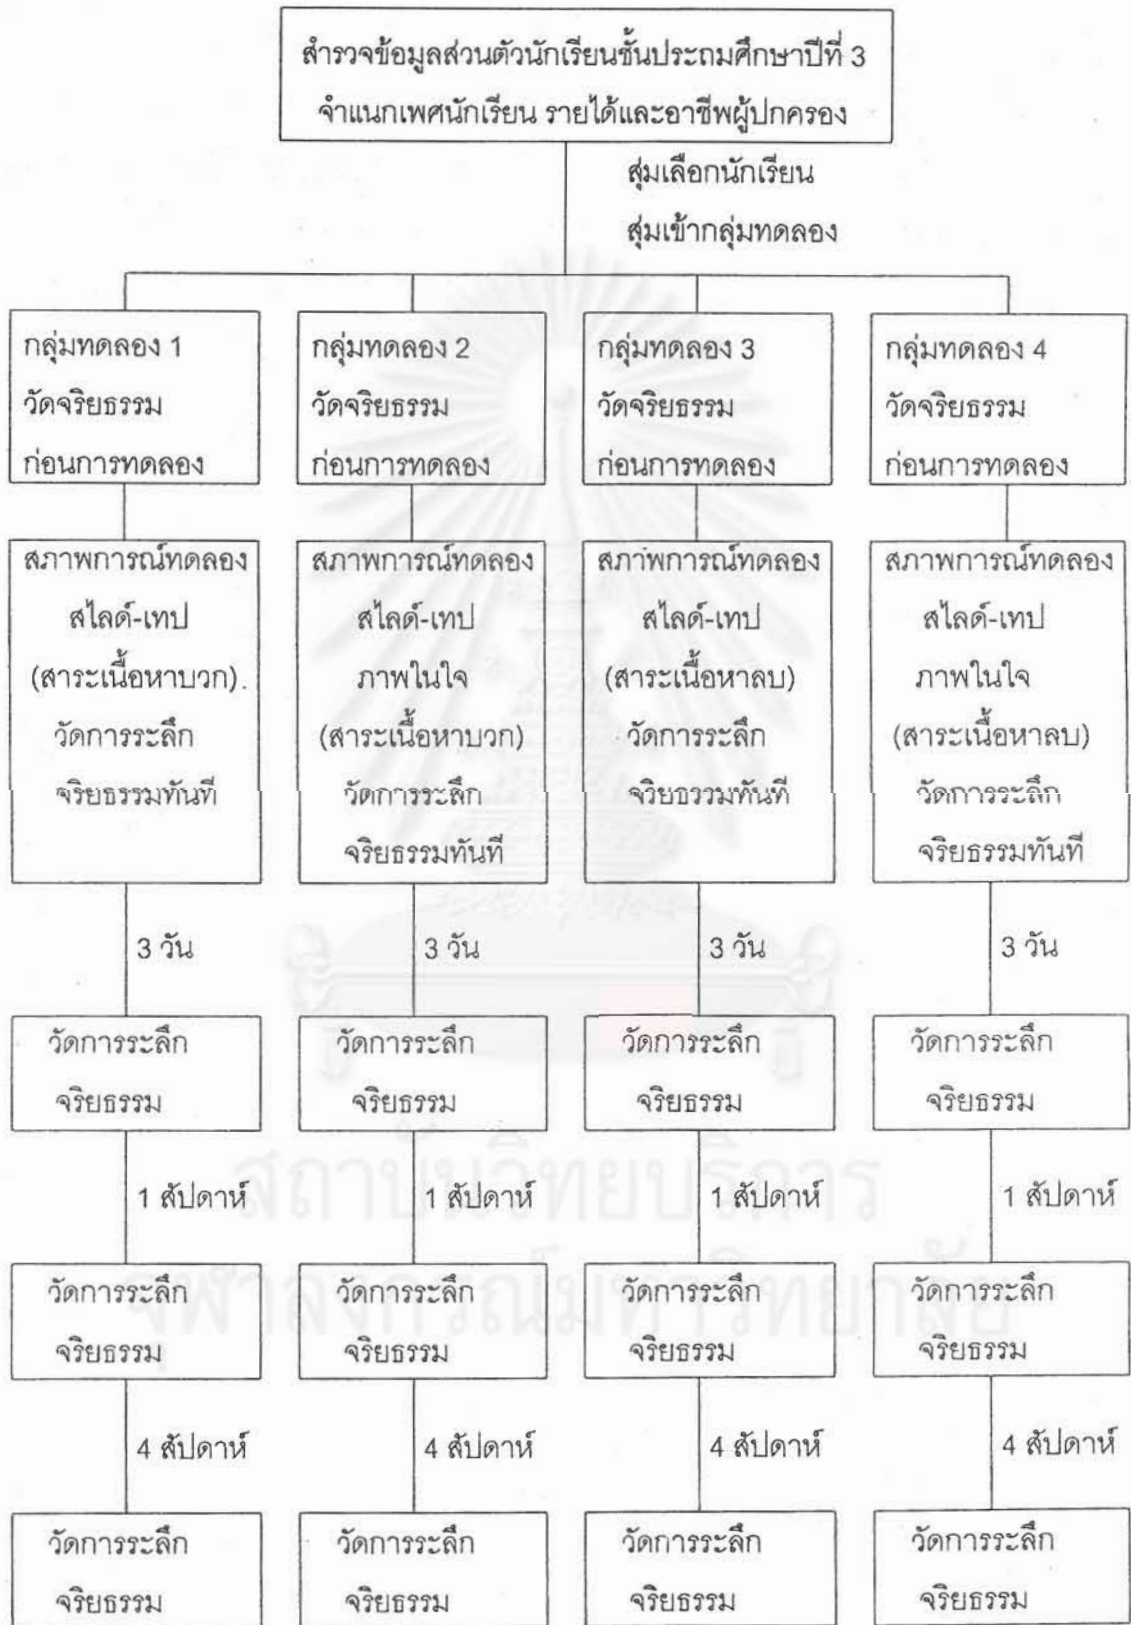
สำรวจข้อมูลส่วนตัวนักเรียนชั้นประถมศึกษาปีที่ 3
จำแนกเพศนักเรียน รายได้และอาชีพผู้ปกครอง

สุ่มเลือกนักเรียน
สุ่มเข้ากลุ่มทดลอง

กลุ่มทดลอง 1
วัดจริยธรรม
ก่อนการทดลอง

สภาพการณ์ทดลอง
สไลด์-เทป
(สาระเนื้อหาบวก).
วัดการระลึก
จริยธรรมทันที

3 วัน

วัดการระลึก
จริยธรรม

1 สัปดาห์

วัดการระลึก
จริยธรรม

4 สัปดาห์

วัดการระลึก
จริยธรรม

กลุ่มทดลอง 2
วัดจริยธรรม
ก่อนการทดลอง

สภาพการณ์ทดลอง
สไลด์-เทป
ภาพในใจ
(สาระเนื้อหาบวก)
วัดการระลึก
จริยธรรมทันที

3 วัน

วัดการระลึก
จริยธรรม

1 สัปดาห์

วัดการระลึก
จริยธรรม

4 สัปดาห์

วัดการระลึก
จริยธรรม

กลุ่มทดลอง 3
วัดจริยธรรม
ก่อนการทดลอง

สภาพการณ์ทดลอง
สไลด์-เทป
(สาระเนื้อหาลบ)
วัดการระลึก
จริยธรรมทันที

3 วัน

วัดการระลึก
จริยธรรม

1 สัปดาห์

วัดการระลึก
จริยธรรม

4 สัปดาห์

วัดการระลึก
จริยธรรม

กลุ่มทดลอง 4
วัดจริยธรรม
ก่อนการทดลอง

สภาพการณ์ทดลอง
สไลด์-เทป
ภาพในใจ
(สาระเนื้อหาลบ)
วัดการระลึก
จริยธรรมทันที

3 วัน

วัดการระลึก
จริยธรรม

1 สัปดาห์

วัดการระลึก
จริยธรรม

4 สัปดาห์

วัดการระลึก
จริยธรรม

สถาบันวิทยบริการ
จุฬาลงกรณ์มหาวิทยาลัย